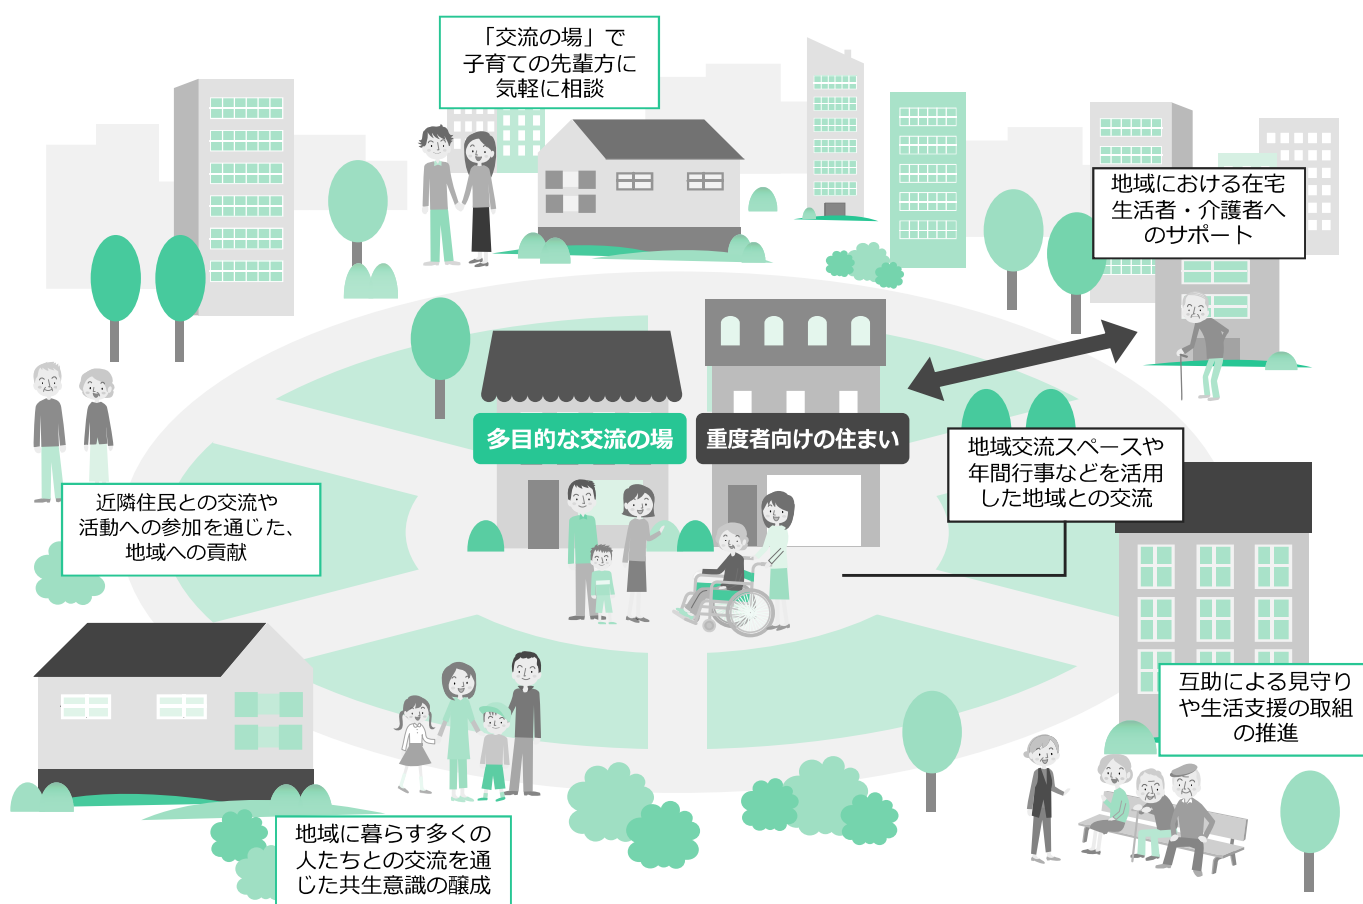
「交流の場」で子育ての先輩方に気軽に相談

地域における在宅生活者・介護者へのサポート

多目的な交流の場

重度者向けの住まい

地域交流スペースや年間行事などを活用した地域との交流

近隣住民との交流や活動への参加を通じた、地域への貢献

互助による見守りや生活支援の取組の推進

地域に暮らす多くの人たちとの交流を通じた共生意識の醸成